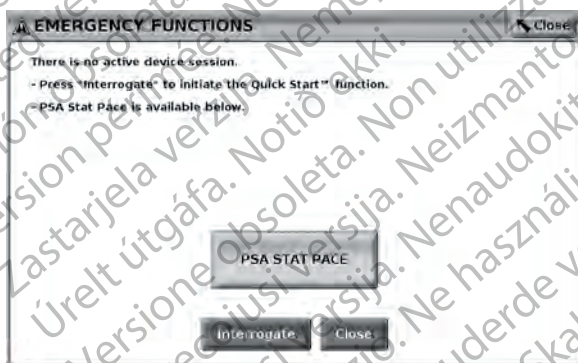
EMERGENCY FUNCTIONS

Close

There is no active device session.

- Press "Interrogate" to initiate the Quick Start™ function.

- PSA Stat Pace is available below.

PSA STAT PACE

Interrogate

Close

Zastarjela verzija. Nemojte upotrebljavati.
Version périmée. Ne pas utiliser.
Úrelt útgáfa. Notið ekki.
Versione obsoleta. Non utilizzare.
Novecojusi versija. Neizmantot.
Pasenusi versija. Nenaudokite.
Elavult verzió. Ne használja!
Verouderde versie. Niet gebruiken.